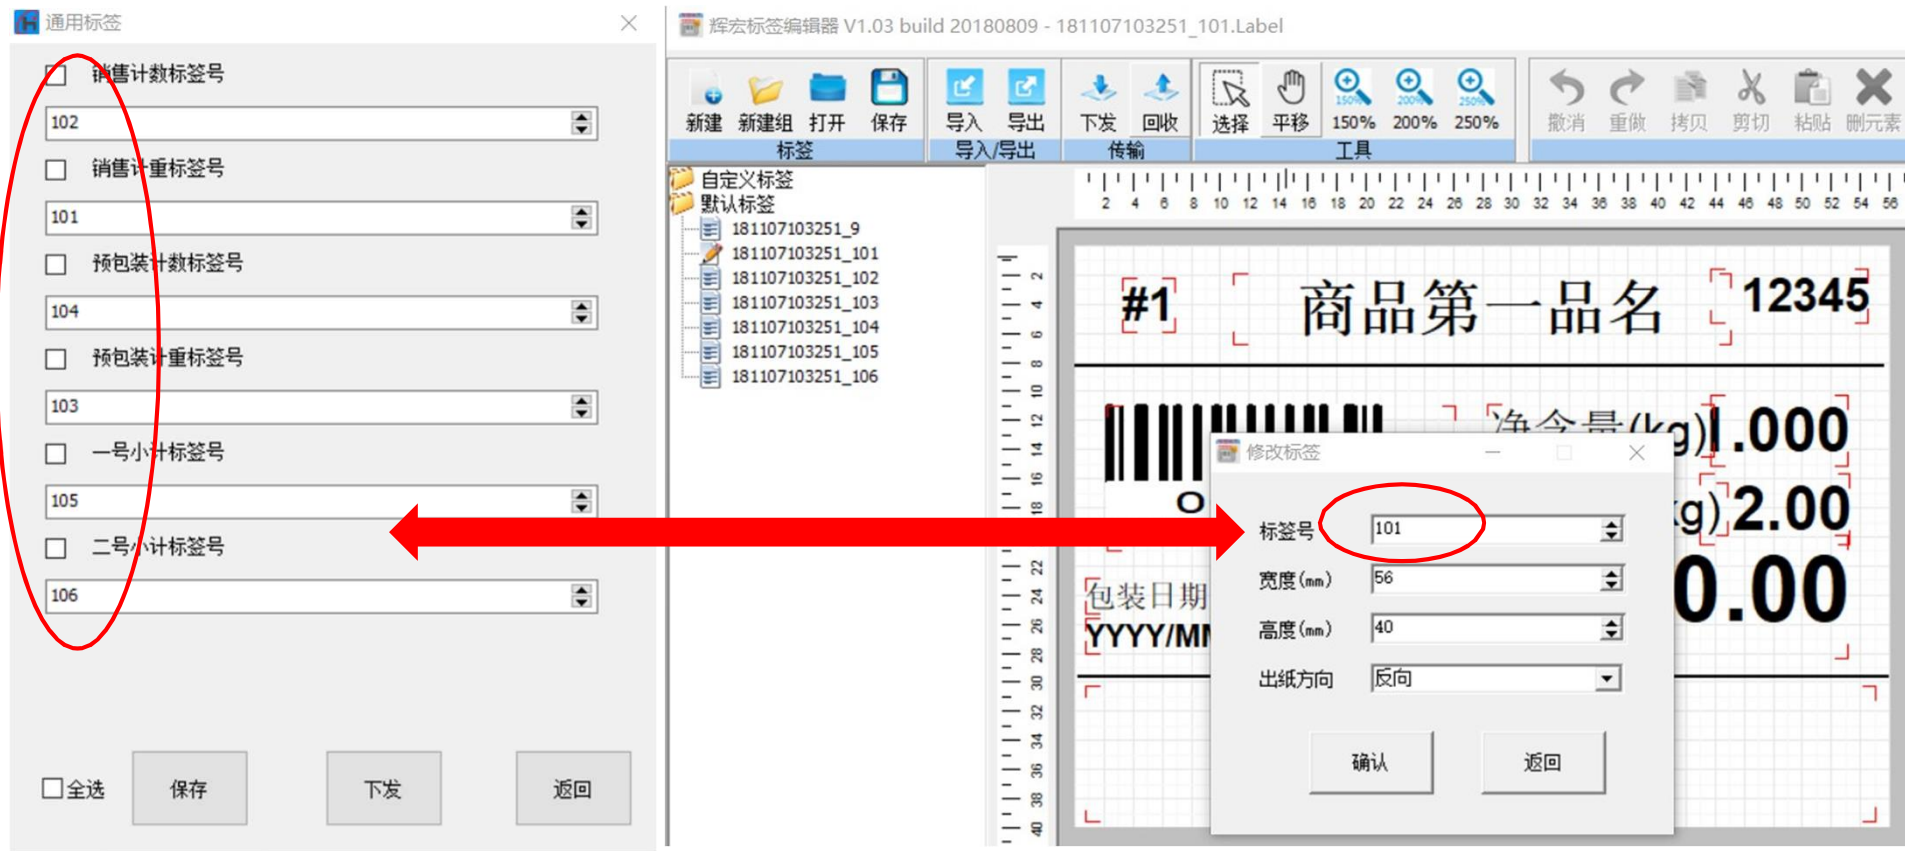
通用标签

销售计数标签号
102
销售计重标签号
101
预包装计数标签号
104
预包装计重标签号
103
一号小计标签号
105
二号小计标签号
106

全选 保存 下发 返回

辉宏标签编辑器 V1.03 build 20180809 - 181107103251_101.Label

新建 新建组 打开 保存
标签
导入 导出
导入/导出
下发 回收
传输
选择 平移 150% 200% 250%
工具
撤消 重做 拷贝 剪切 粘贴 删元素

自定义标签
默认标签
181107103251_9
181107103251_101
181107103251_102
181107103251_103
181107103251_104
181107103251_105
181107103251_106

2 4 6 8 10 12 14 16 18 20 22 24 26 28 30 32 34 36 38 40 42 44 46 48 50 52 54 56

2 4 6 8 10 12 14 16 18 22 24 26 28 30 32 34 36 38 40

#1 商品第一品名 12345
净含量(kg) 1.000
(kg) 2.00
0.00
包装日期
YYYY/MM

修改标签
标签号 101
宽度(mm) 56
高度(mm) 40
出纸方向 反向
确认 返回